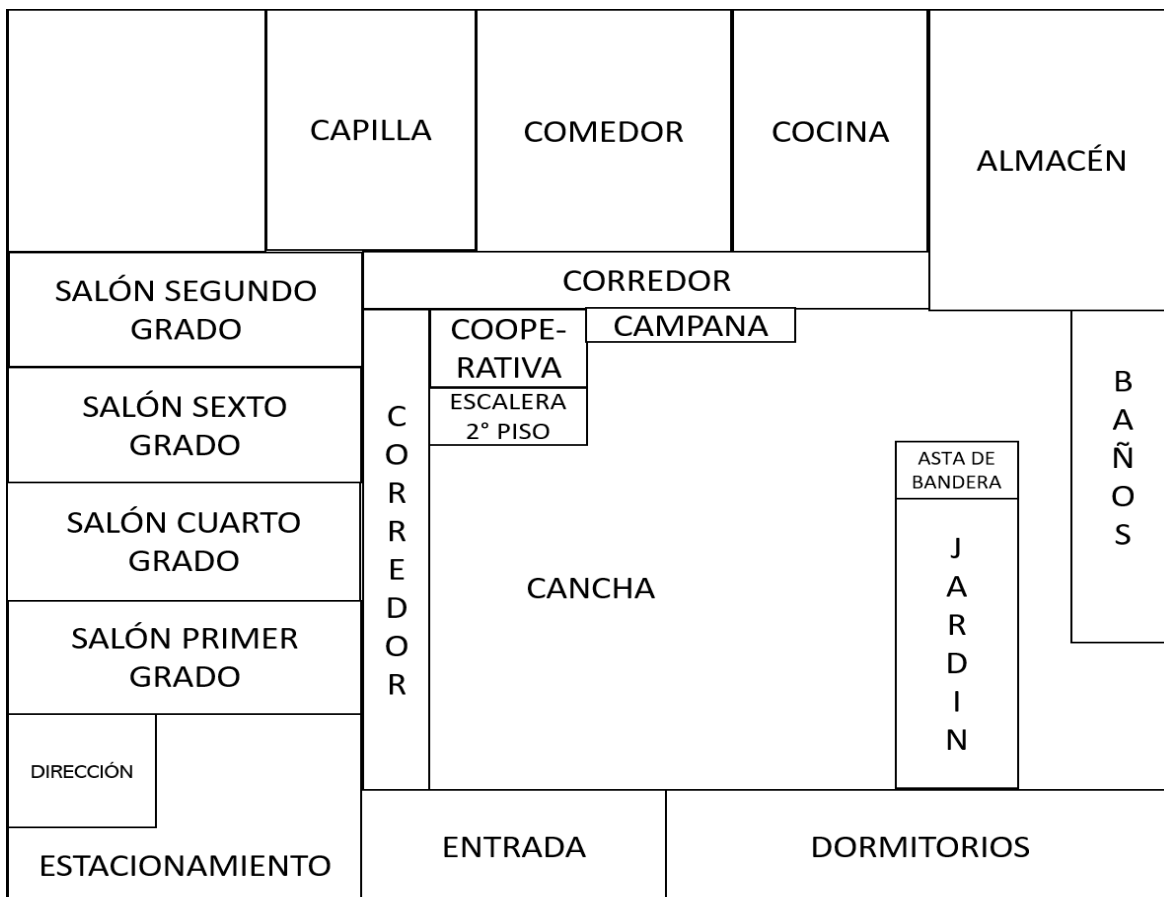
CAPILLA

COMEDOR

COCINA

ALMACÉN

SALÓN SEGUNDO GRADO

CORREDOR

COOPERATIVA

CAMPANA

SALÓN SEXTO GRADO

ESCALERA 2° PISO

C O R R E D O R

B A Ñ O S

ASTA DE BANDERA

SALÓN CUARTO GRADO

CANCHA

J A R D I N

SALÓN PRIMER GRADO

DIRECCIÓN

ESTACIONAMIENTO

ENTRADA

DORMITORIOS